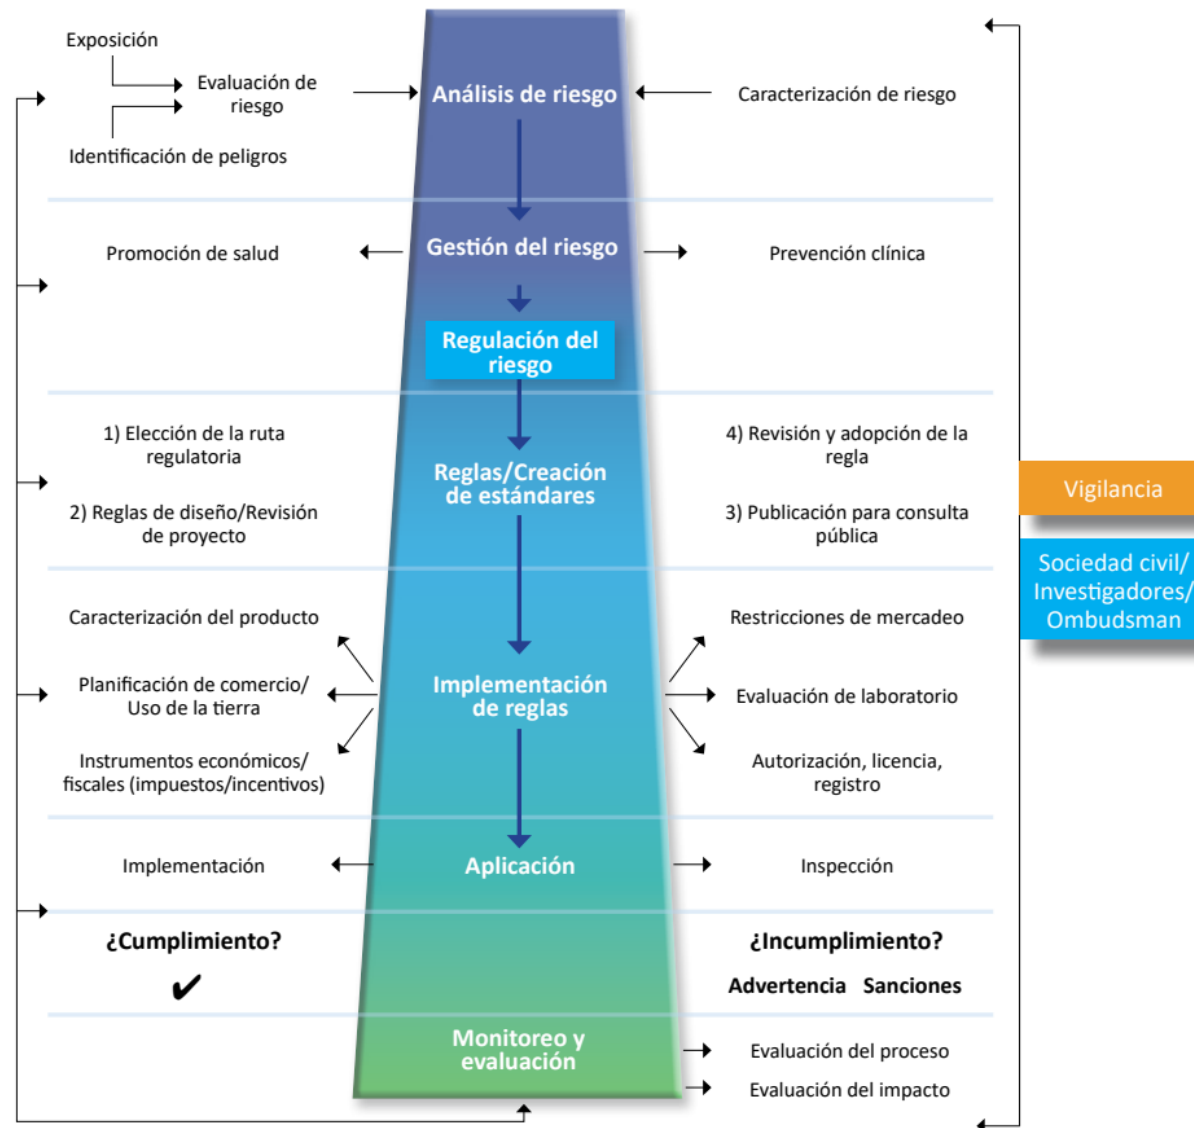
Exposición

Evaluación de riesgo

Identificación de peligros

Análisis de riesgo

Caracterización de riesgo

Promoción de salud

Gestión del riesgo

Prevención clínica

Regulación del riesgo

1) Elección de la ruta regulatoria

2) Reglas de diseño/Revisión de proyecto

Reglas/Creación de estándares

4) Revisión y adopción de la regla

3) Publicación para consulta pública

Vigilancia

Sociedad civil/ Investigadores/ Ombudsman

Caracterización del producto

Planificación de comercio/ Uso de la tierra

Instrumentos económicos/ fiscales (impuestos/incentivos)

Implementación de reglas

Restricciones de mercadeo

Evaluación de laboratorio

Autorización, licencia, registro

Implementación

Aplicación

Inspección

¿Cumplimiento?

✔

¿Incumplimiento?

Advertencia Sanciones

Monitoreo y evaluación

Evaluación del proceso

Evaluación del impacto